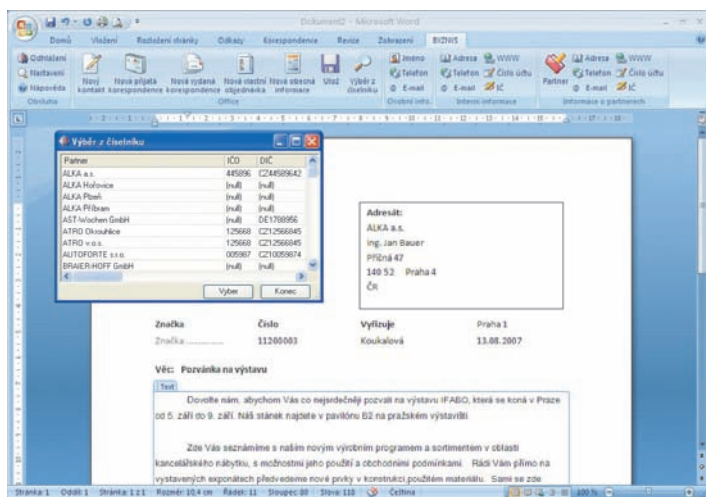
Dokument2 - Microsoft Word

Domů Vložení Rozložení stránky Odkazy Korespondence Revize Zobrazení BIZNIS

Odhlášení
Nastavení
Nápověda
Obsluha

Nový kontakt
Nová přijatá korespondence
Nová vydaná korespondence
Nová vlastní objednávka
Nová obecná informace
Uložit
Výběr z číselníku
Office

Jméno
Telefon
E-mail
Osobní info.

Adresa
Telefon
E-mail
WWW
Číslo účtu
IČ
Interní informace

Partner
Adresa
Telefon
E-mail
WWW
Číslo účtu
IČ
Informace o partnerech

Výběr z číselníku

| Partner | IČO | DIČ |
|---|---|---|
| ALKA a.s. | 445896 | CZ4458964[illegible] |
| ALKA Hořovice | (null) | (null) |
| ALKA Plzeň | (null) | (null) |
| ALKA Příbram | (null) | (null) |
| AST-Wochen GmbH | (null) | DE1788956 |
| ATRO Okrouhlice | 125668 | CZ12566845 |
| ATRO v.o.s. | 125668 | CZ12566845 |
| AUTOFORTE s.r.o. | 005987 | CZ10059874 |
| BRAIER/HOFF GmbH | (null) | (null) |

Vyber Konec

Adresát:
ALKA a.s.
Ing. Jan Bauer
Příčná 47
140 52 Praha 4
ČR

Značka Číslo Vyřizuje Praha 1
Značka.............. 11200003 Koukalová 13.08.2007

Věc: Pozvánka na výstavu

Text

Dovolte nám, abychom Vás co nejsrdečněji pozvali na výstavu IFABO, která se koná v Praze od 5. září do 9. září. Náš stánek najdete v pavilónu B2 na pražském výstavišti.

Zde Vás seznámíme s naším novým výrobním programem a sortimentem v oblasti kancelářského nábytku, s možnostmi jeho použití a obchodními podmínkami. Rádi Vám přímo na vystavených exponátech předvedeme nové prvky v konstrukci, použitém materiálu. Sami se zde

Stránka: 1 Oddíl: 1 Stránka: 1 z 1 Rozměr: 10,4 cm Řádek: 11 Sloupec: 80 Slova: 110 Čeština 100 %